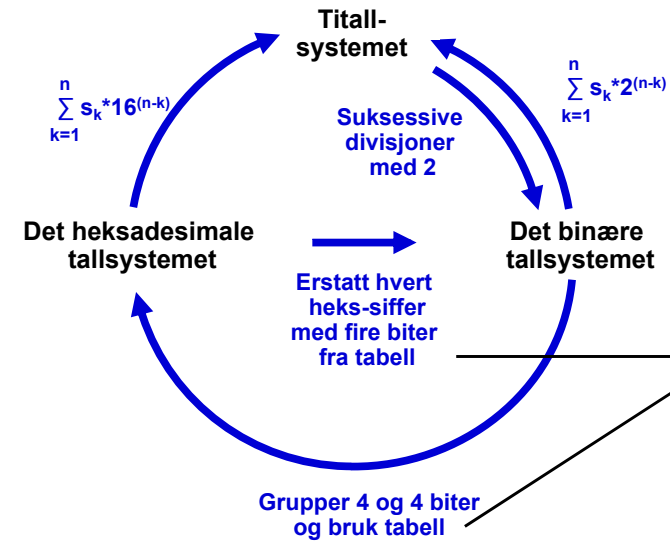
Titallsystemet

$\sum_{k=1}^{n} s_k*16^{(n-k)}$

$\sum_{k=1}^{n} s_k*2^{(n-k)}$

Suksessive divisjoner med 2

Det heksadesimale tallsystemet

Det binære tallsystemet

Erstatt hvert heks-siffer med fire biter fra tabell

Grupper 4 og 4 biter og bruk tabell